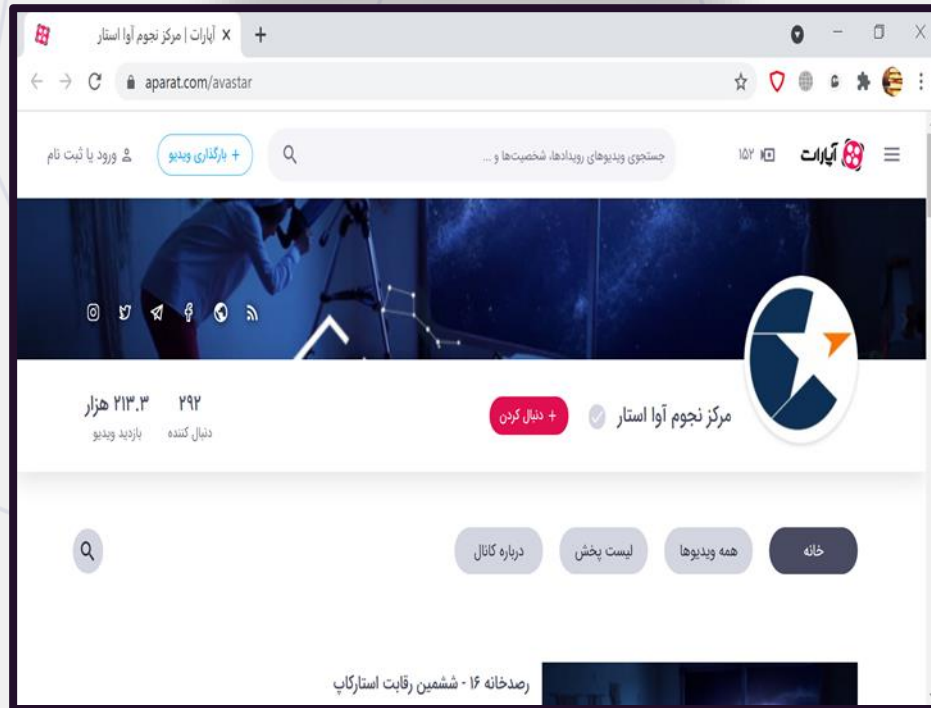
آپارات | مرکز نجوم آوا استار ×
+
aparat.com/avastar

آپارات
۱۵۲
جستجوی ویدیوهای رویدادها، شخصیت‌ها و ...
+ بارگذاری ویدیو
ورود یا ثبت نام

مرکز نجوم آوا استار
+ دنبال کردن
۲۹۲
دنبال کننده
۲۱۳.۳ هزار
بازدید ویدیو

خانه
همه ویدیوها
لیست پخش
درباره کانال

رصدخانه ۱۶ - ششمین رقابت استارکاپ